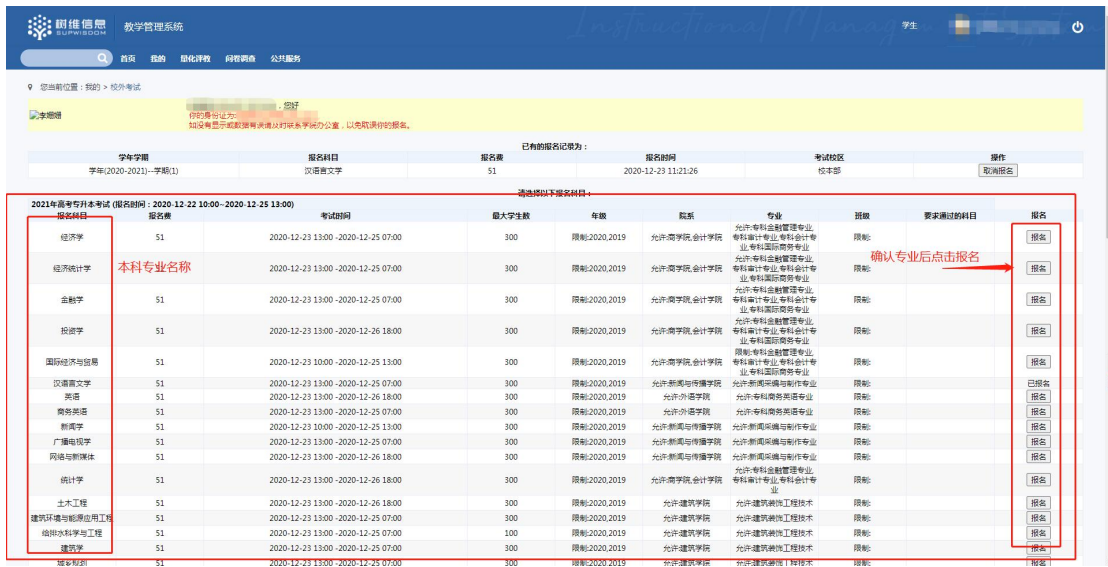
树维信息 SUPWISDOM 教学管理系统

Instructional Management

学生

首页 我的 量化评教 问卷调查 公共服务

您当前位置：我的 > 校外考试

，您好
你的身份证为：
如没有显示或数据有误请及时联系学院办公室，以免取误你的报名。

已有的报名记录为：

| 学年学期 | 报名科目 | 报名费 | 报名时间 | 考试校区 | 操作 |
|---|---|---|---|---|---|
| 学年(2020-2021)--学期(1) | 汉语言文学 | 51 | 2020-12-23 11:21:26 | 校本部 | 取消报名 |

请选择以下报名科目：

2021年高考专升本考试 (报名时间：2020-12-22 10:00~2020-12-25 13:00)

| 报名科目 | 报名费 | 考试时间 | 最大学生数 | 年级 | 院系 | 专业 | 班级 | 要求通过的科目 | 报名 |
|---|---|---|---|---|---|---|---|---|---|
| 经济学 | 51 | 2020-12-23 13:00 -2020-12-25 07:00 | 300 | 限制:2020,2019 | 允许:商学院,会计学院 | 允许:专科金融管理专业,专科会计专业,专科会计专业,专科国际商务专业 | 限制: | | 报名 |
| 经济统计学 | 51 | 2020-12-23 13:00 -2020-12-25 07:00 | 300 | 限制:2020,2019 | 允许:商学院,会计学院 | 允许:专科金融管理专业,专科会计专业,专科会计专业,专科国际商务专业 | 限制: | | 报名 |
| 金融学 | 51 | 2020-12-23 13:00 -2020-12-25 07:00 | 300 | 限制:2020,2019 | 允许:商学院,会计学院 | 允许:专科金融管理专业,专科会计专业,专科会计专业,专科国际商务专业 | 限制: | | 报名 |
| 投资学 | 51 | 2020-12-23 13:00 -2020-12-26 18:00 | 300 | 限制:2020,2019 | 允许:商学院,会计学院 | 允许:专科金融管理专业,专科会计专业,专科会计专业,专科国际商务专业 | 限制: | | 报名 |
| 国际经济与贸易 | 51 | 2020-12-23 10:00 -2020-12-25 13:00 | 300 | 限制:2020,2019 | 允许:商学院,会计学院 | 限制:专科金融管理专业,专科会计专业,专科会计专业,专科国际商务专业 | 限制: | | 报名 |
| 汉语言文学 | 51 | 2020-12-23 13:00 -2020-12-25 07:00 | 300 | 限制:2020,2019 | 允许:新闻与传播学院 | 允许:新闻采编与制作专业 | 限制: | | 已报名 |
| 英语 | 51 | 2020-12-23 13:00 -2020-12-26 18:00 | 300 | 限制:2020,2019 | 允许:外语学院 | 允许:专科商务英语专业 | 限制: | | 报名 |
| 商务英语 | 51 | 2020-12-23 13:00 -2020-12-25 07:00 | 300 | 限制:2020,2019 | 允许:外语学院 | 允许:专科商务英语专业 | 限制: | | 报名 |
| 新闻学 | 51 | 2020-12-23 10:00 -2020-12-25 13:00 | 300 | 限制:2020,2019 | 允许:新闻与传播学院 | 允许:新闻采编与制作专业 | 限制: | | 报名 |
| 广播电视学 | 51 | 2020-12-23 13:00 -2020-12-25 07:00 | 300 | 限制:2020,2019 | 允许:新闻与传播学院 | 允许:新闻采编与制作专业 | 限制: | | 报名 |
| 网络与新媒体 | 51 | 2020-12-23 13:00 -2020-12-26 18:00 | 300 | 限制:2020,2019 | 允许:新闻与传播学院 | 允许:新闻采编与制作专业 | 限制: | | 报名 |
| 统计学 | 51 | 2020-12-23 13:00 -2020-12-26 18:00 | 300 | 限制:2020,2019 | 允许:商学院,会计学院 | 允许:专科金融管理专业,专科会计专业,专科会计专业 | 限制: | | 报名 |
| 土木工程 | 51 | 2020-12-23 13:00 -2020-12-26 18:00 | 300 | 限制:2020,2019 | 允许:建筑学院 | 允许:建筑装饰工程技术 | 限制: | | 报名 |
| 建筑环境与能源应用工程 | 51 | 2020-12-23 13:00 -2020-12-25 07:00 | 300 | 限制:2020,2019 | 允许:建筑学院 | 允许:建筑装饰工程技术 | 限制: | | 报名 |
| 给排水科学与工程 | 51 | 2020-12-23 13:00 -2020-12-25 07:00 | 100 | 限制:2020,2019 | 允许:建筑学院 | 允许:建筑装饰工程技术 | 限制: | | 报名 |
| 建筑学 | 51 | 2020-12-23 13:00 -2020-12-25 07:00 | 300 | 限制:2020,2019 | 允许:建筑学院 | 允许:建筑装饰工程技术 | 限制: | | 报名 |
| 城乡规划 | 51 | 2020-12-23 13:00 -2020-12-25 07:00 | 300 | 限制:2020,2019 | 允许:建筑学院 | 允许:建筑装饰工程技术 | 限制: | | 报名 |

本科专业名称

确认专业后点击报名